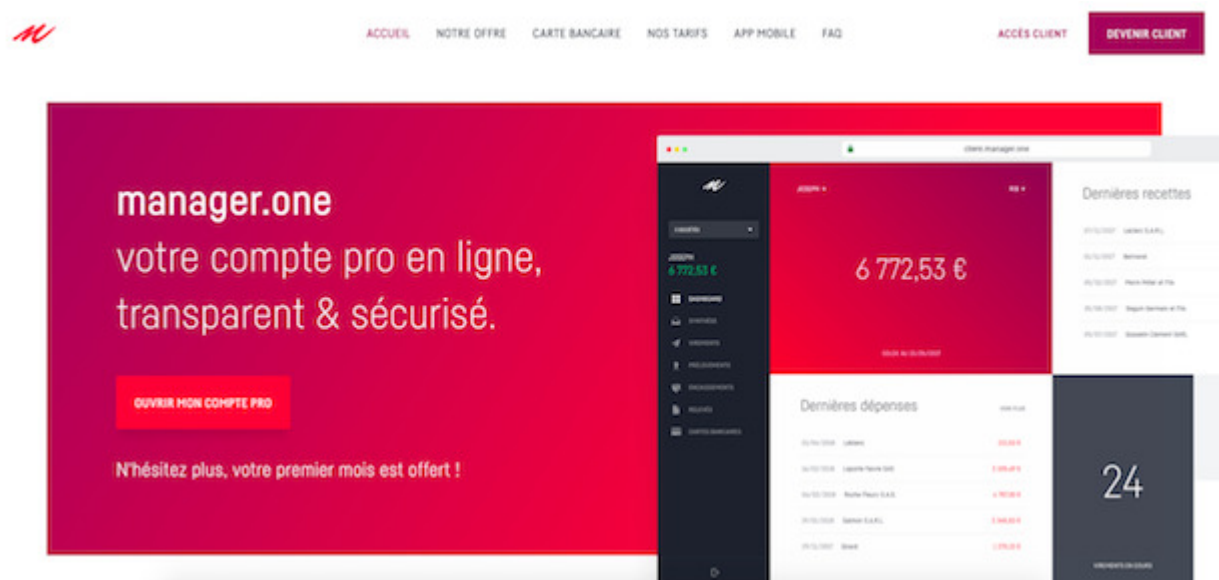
ACCUEIL NOTRE OFFRE CARTE BANCAIRE NOS TARIFS APP MOBILE FAQ

ACCÈS CLIENT

DEVENIR CLIENT

manager.one

votre compte pro en ligne, transparent & sécurisé.

OUVRIR MON COMPTE PRO

N'hésitez plus, votre premier mois est offert !

client.manager.one

6 772,53 €

6 772,53 €

Dernières recettes

Dernières dépenses

24